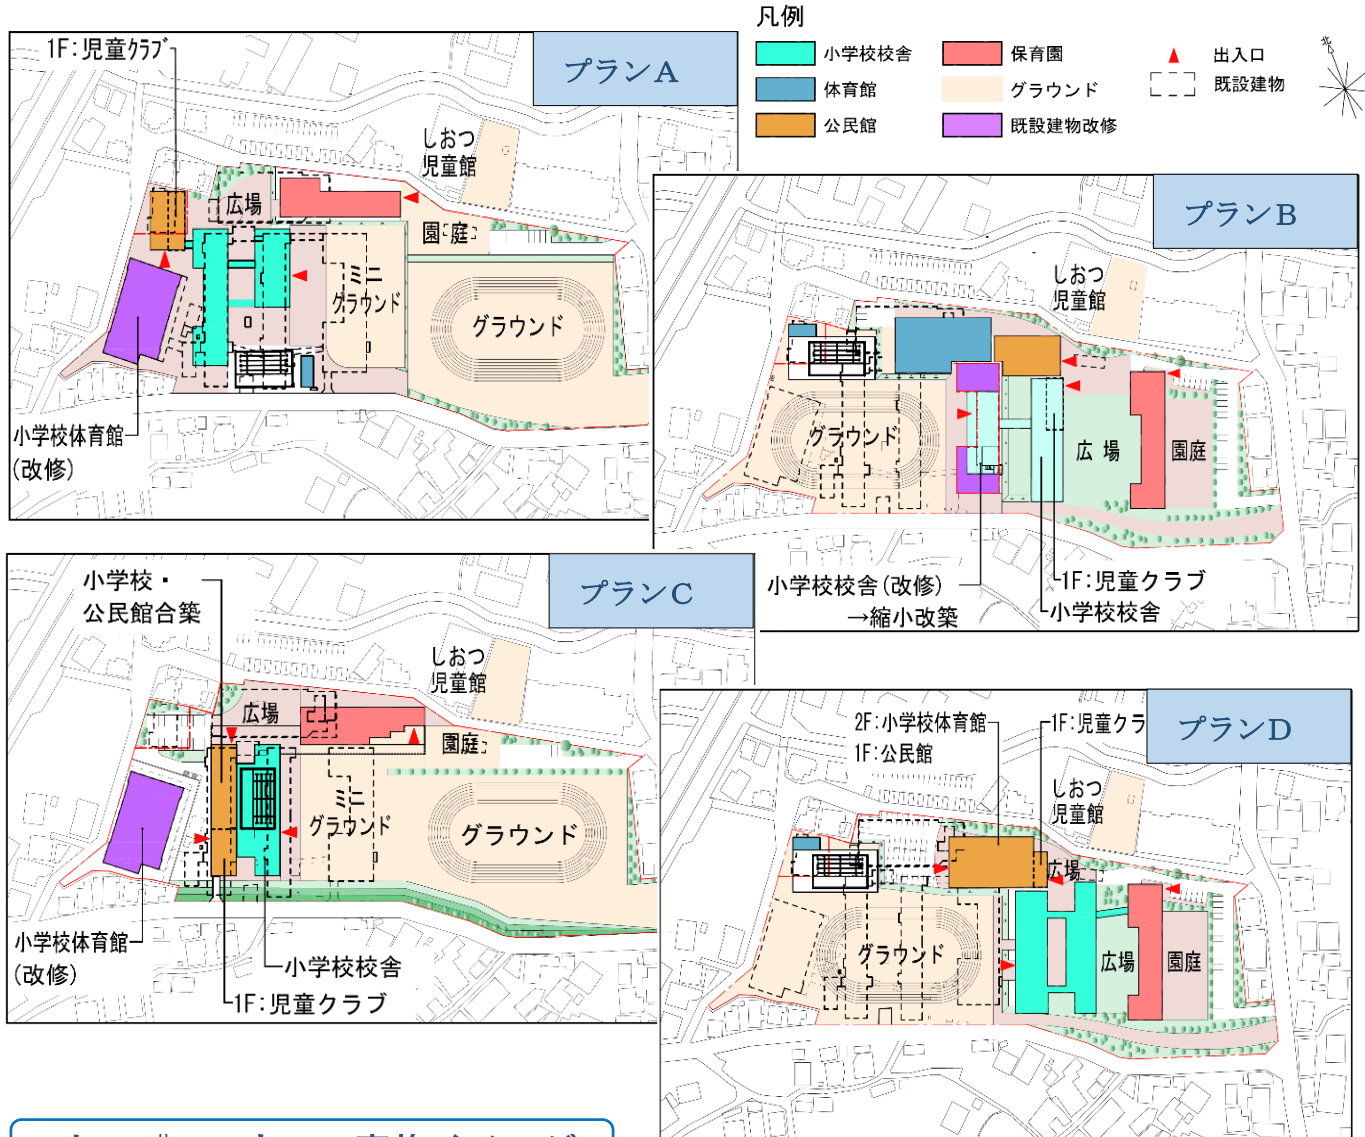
凡例

小学校校舎
体育館
公民館
保育園
グラウンド
既設建物改修
出入口
既設建物

プランA
1F:児童クラブ
広場
しおつ児童館
園庭
ミニグラウンド
グラウンド
小学校体育館(改修)

プランB
しおつ児童館
グラウンド
広場
園庭
小学校校舎(改修)→縮小改築
1F:児童クラブ
小学校校舎

プランC
小学校・公民館合築
しおつ児童館
広場
園庭
ミニグラウンド
グラウンド
小学校体育館(改修)
小学校校舎
1F:児童クラブ

プランD
2F:小学校体育館
1F:公民館
1F:児童クラ
しおつ児童館
広場
グラウンド
広場
園庭